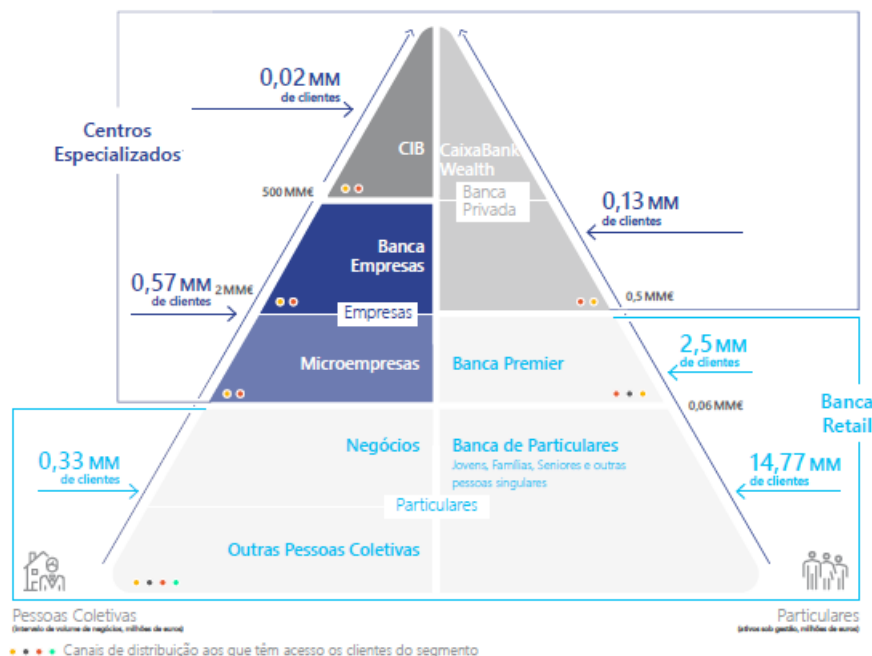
0,02 MM de clientes

Centros Especializados

CIB

CaixaBank Wealth

Banca Privada

500 MM€

0,13 MM de clientes

Banca Empresas

0,57 MM de clientes

2 MM€

Empresas

0,5 MM€

Microempresas

Banca Premier

2,5 MM de clientes

0,06 MM€

Banca Retail

Negócios

Banca de Particulares

Jovens, Famílias, Seniores e outras pessoas singulares

0,33 MM de clientes

14,77 MM de clientes

Particulares

Outras Pessoas Coletivas

Pessoas Coletivas
(intervalo de volume de negócios, milhões de euros)

Particulares
(ativos sob gestão, milhões de euros)

Canais de distribuição aos que têm acesso os clientes do segmento